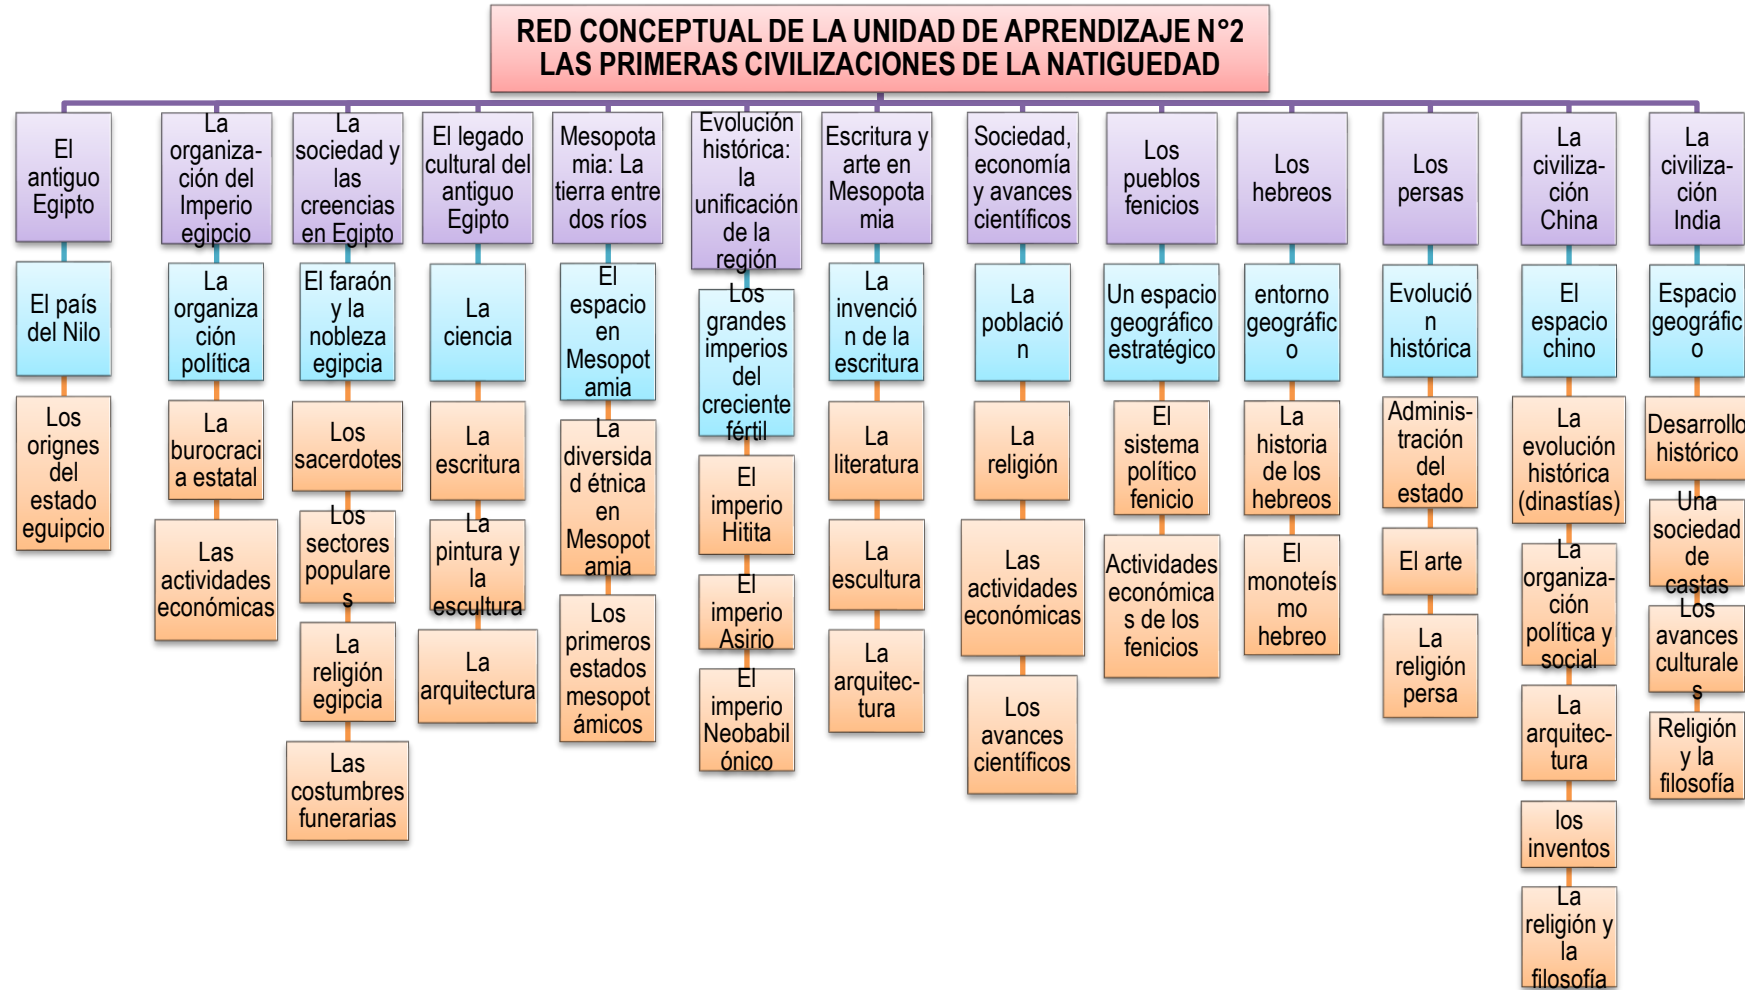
RED CONCEPTUAL DE LA UNIDAD DE APRENDIZAJE N°2
LAS PRIMERAS CIVILIZACIONES DE LA NATIGUEDAD

El antiguo Egipto

El país del Nilo

Los orignes del estado eguipcio

La organización del Imperio egipcio

La organización política

La burocracia estatal

Las actividades económicas

La sociedad y las creencias en Egipto

El faraón y la nobleza egipcia

Los sacerdotes

Los sectores populares

La religión egipcia

Las costumbres funerarias

El legado cultural del antiguo Egipto

La ciencia

La escritura

La pintura y la escultura

La arquitectura

Mesopotamia: La tierra entre dos ríos

El espacio en Mesopotamia

La diversidad étnica en Mesopotamia

Los primeros estados mesopotámicos

Evolución histórica: la unificación de la región

Los grandes imperios del creciente fértil

El imperio Hitita

El imperio Asirio

El imperio Neobabilónico

Escritura y arte en Mesopotamia

La invención de la escritura

La literatura

La escultura

La arquitectura

Sociedad, economía y avances científicos

La población

La religión

Las actividades económicas

Los avances científicos

Los pueblos fenicios

Un espacio geográfico estratégico

El sistema político fenicio

Actividades económicas de los fenicios

Los hebreos

entorno geográfico

La historia de los hebreos

El monoteísmo hebreo

Los persas

Evolución histórica

Administración del estado

El arte

La religión persa

La civilización China

El espacio chino

La evolución histórica (dinastías)

La organización política y social

La arquitectura

los inventos

La religión y la filosofía

La civilización India

Espacio geográfico

Desarrollo histórico

Una sociedad de castas

Los avances culturales

Religión y la filosofía